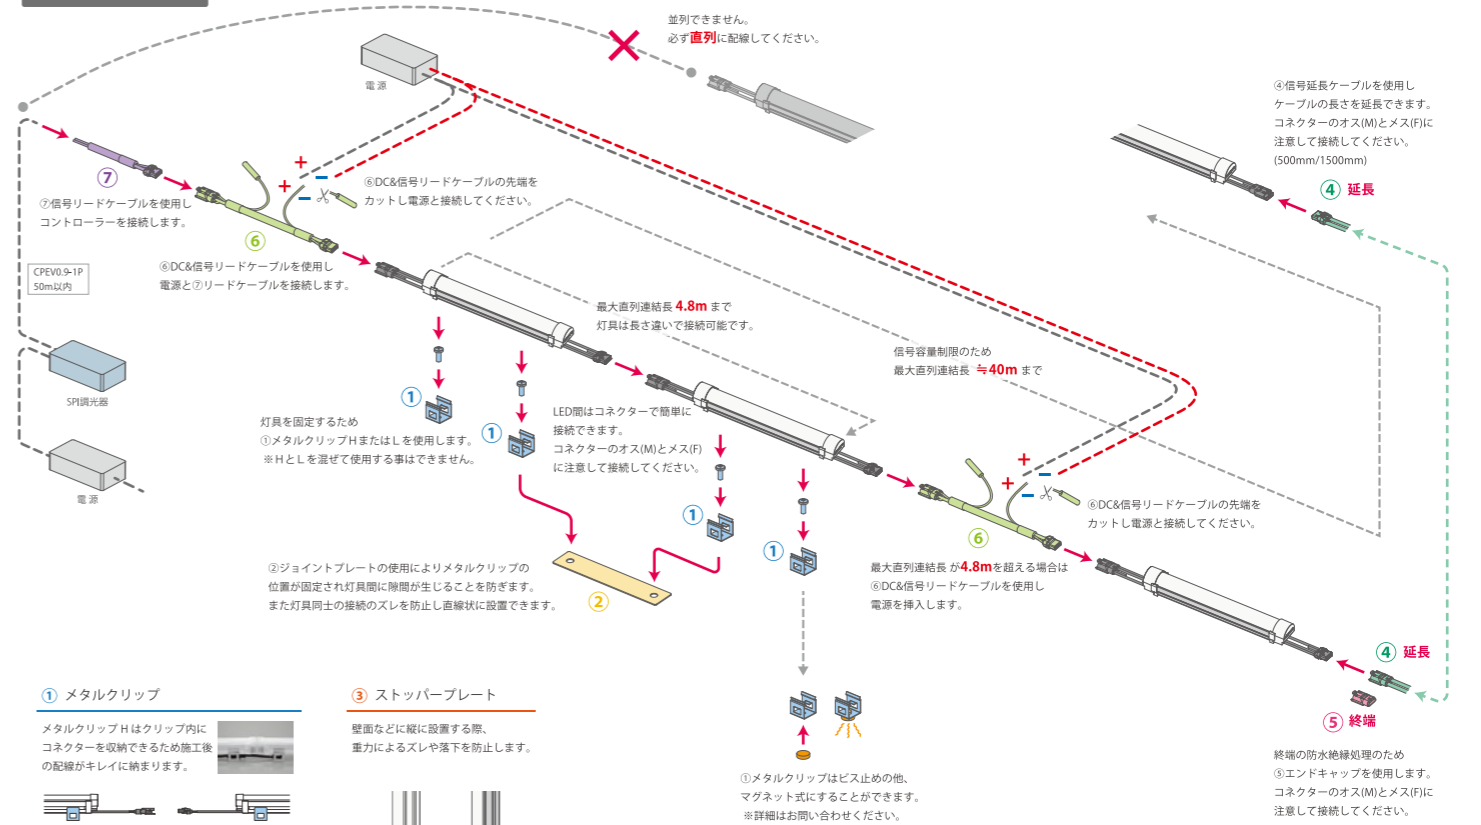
並列できません。
必ず直列に配線してください。

電源

④信号延長ケーブルを使用し
ケーブルの長さを延長できます。
コネクターのオス(M)とメス(F)に
注意して接続してください。
(500mm/1500mm)

④ 延長

⑦

⑦信号リードケーブルを使用し
コントローラーを接続します。

+
+
−
−

⑥DC&信号リードケーブルの先端を
カットし電源と接続してください。

⑥

⑥DC&信号リードケーブルを使用し
電源と⑦リードケーブルを接続します。

CPEV0.9-1P
50m以内

最大直列連結長 4.8m まで
灯具は長さ違いで接続可能です。

信号容量制限のため
最大直列連結長 ≒40m まで

SPI調光器

①

灯具を固定するため
①メタルクリップHまたはLを使用します。
※HとLを混ぜて使用する事はできません。

①

LED間はコネクターで簡単に
接続できます。
コネクターのオス(M)とメス(F)
に注意して接続してください。

①

①

電源

+
+
−
−

⑥DC&信号リードケーブルの先端を
カットし電源と接続してください。

⑥

最大直列連結長 が4.8mを超える場合は
⑥DC&信号リードケーブルを使用し
電源を挿入します。

②ジョイントプレートの使用によりメタルクリップの
位置が固定され灯具間に隙間が生じることを防ぎます。
また灯具同士の接続のズレを防止し直線状に設置できます。

②

④ 延長

⑤ 終端

① メタルクリップ

メタルクリップHはクリップ内に
コネクターを収納できるため施工後
の配線がキレイに納まります。

③ ストッパープレート

壁面などに縦に設置する際、
重力によるズレや落下を防止します。

①メタルクリップはビス止めの他、
マグネット式にすることができます。
※詳細はお問い合わせください。

終端の防水絶縁処理のため
⑤エンドキャップを使用します。
コネクターのオス(M)とメス(F)に
注意して接続してください。